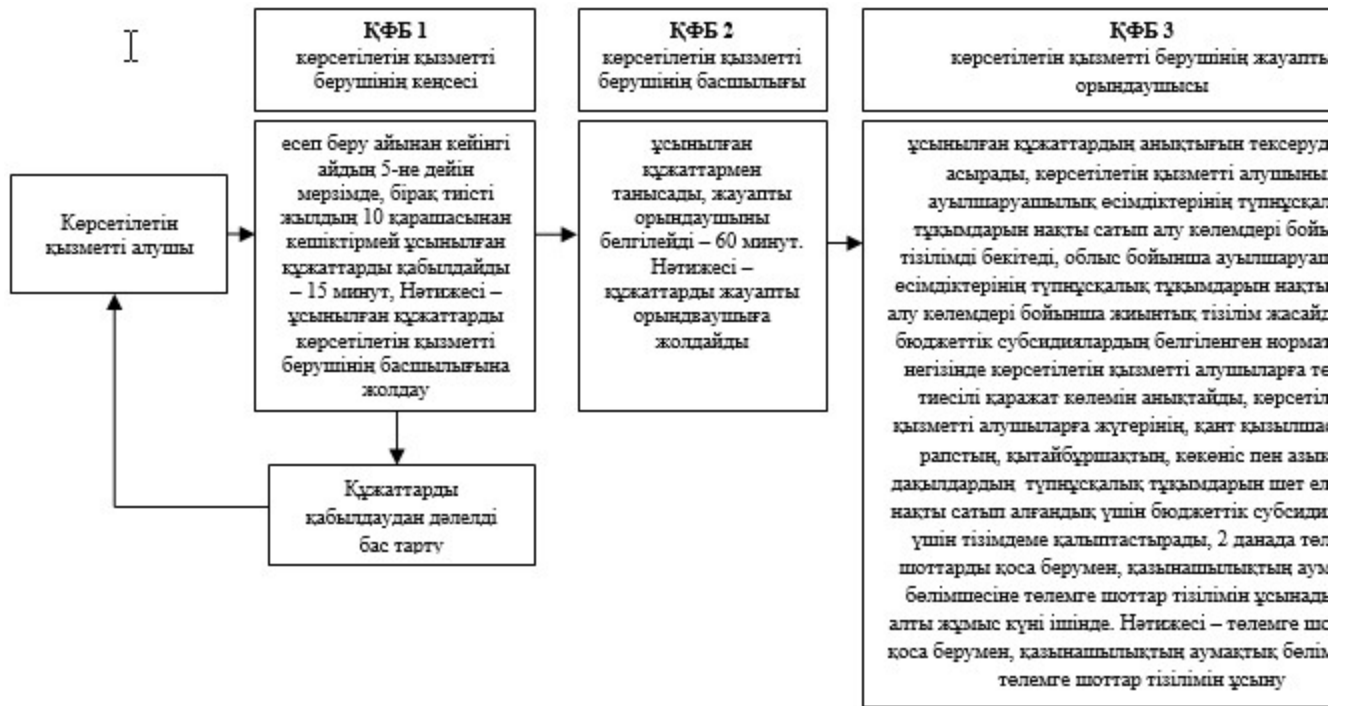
ҚФБ 1
көрсетілетін қызметті берушінің кеңсесі

ҚФБ 2
көрсетілетін қызметті берушінің басшылығы

ҚФБ 3
көрсетілетін қызметті берушінің жауапты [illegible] орындаушысы

Көрсетілетін қызметті алушы

есеп беру айынан кейінгі айдың 5-не дейін мерзімде, бірақ тиісті жылдың 10 қарашасынан кешіктірмей ұсынылған құжаттарды қабылдайды – 15 минут, Нәтижесі – ұсынылған құжаттарды көрсетілетін қызметті берушінің басшылығына жолдау

ұсынылған құжаттармен танысады, жауапты орындаушыны белгілейді – 60 минут. Нәтижесі – құжаттарды жауапты орындаушыға жолдайды

ұсынылған құжаттардың анықтығын тексеруд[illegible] асырады, көрсетілетін қызметті алушын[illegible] ауылшаруашылық өсімдіктерінің тұпнұсқал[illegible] тұқымдарын нақты сатып алу көлемдері бойы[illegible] тізілімді бекітеді, облыс бойынша ауылшаруа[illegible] өсімдіктерінің тұпнұсқалық тұқымдарын нақты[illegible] алу көлемдері бойынша жиынтық тізілім жасайд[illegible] бюджеттік субсидиялардың белгіленген норма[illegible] негізінде көрсетілетін қызметті алушыларға тө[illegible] тиесілі қаражат көлемін анықтайды, көрсетіл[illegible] қызметті алушыларға жүгерінің, қант қызылшас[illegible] рапстың, қытайбұршақтың, көкеніс пен азық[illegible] дақылдардың тұпнұсқалық тұқымдарын шет ел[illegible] нақты сатып алғандық үшін бюджеттік субсиди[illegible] үшін тізімдеме қалыптастырады, 2 данада төл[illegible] шоттарды қоса берумен, қазынашылықтың аум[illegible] бөлімшесіне төлемге шоттар тізілімін ұсынады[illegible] алты жұмыс күні ішінде. Нәтижесі – төлемге шо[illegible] қоса берумен, қазынашылықтың аумақтық бөлім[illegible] төлемге шоттар тізілімін ұсыну

Құжаттарды қабылдаудан дәлелді бас тарту